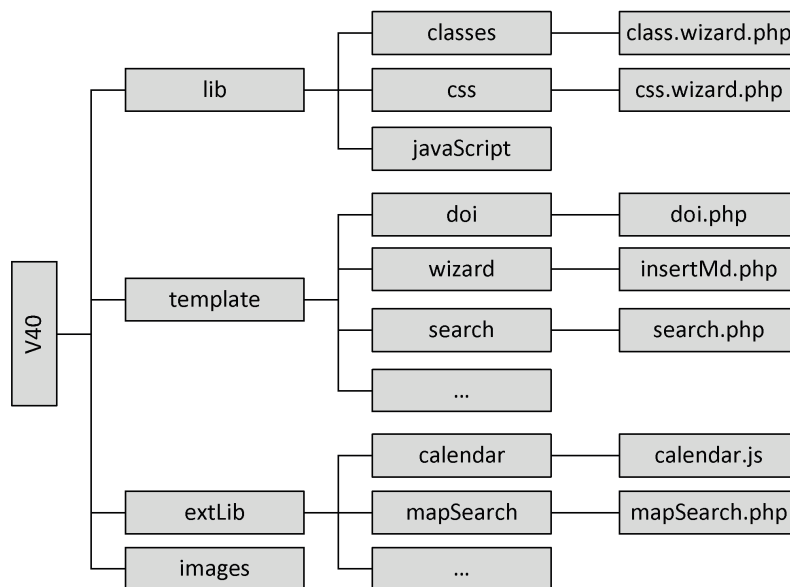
V40

lib

classes

class.wizard.php

css

css.wizard.php

javaScript

template

doi

doi.php

wizard

insertMd.php

search

search.php

…

extLib

calendar

calendar.js

mapSearch

mapSearch.php

…

images